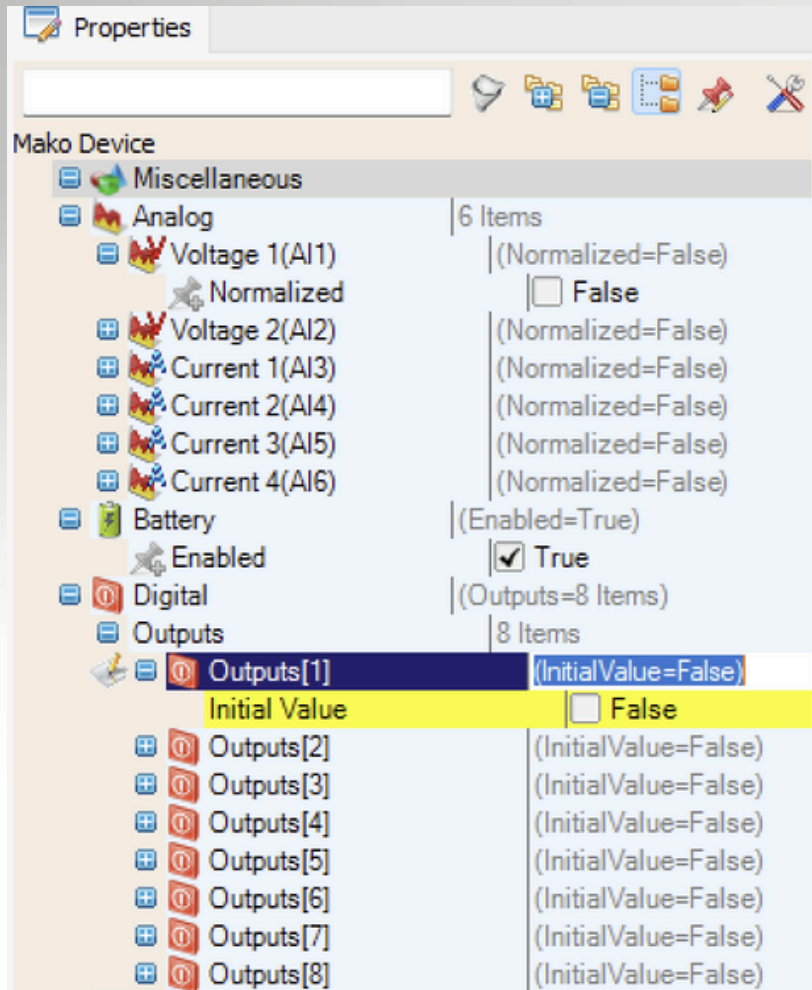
Properties

Mako Device

| | |
|---|---|
| Miscellaneous | |
| Analog | 6 Items |
| Voltage 1(AI1) | (Normalized=False) |
| Normalized | False |
| Voltage 2(AI2) | (Normalized=False) |
| Current 1(AI3) | (Normalized=False) |
| Current 2(AI4) | (Normalized=False) |
| Current 3(AI5) | (Normalized=False) |
| Current 4(AI6) | (Normalized=False) |
| Battery | (Enabled=True) |
| Enabled | True |
| Digital | (Outputs=8 Items) |
| Outputs | 8 Items |
| Outputs[1] | (InitialValue=False) |
| Initial Value | False |
| Outputs[2] | (InitialValue=False) |
| Outputs[3] | (InitialValue=False) |
| Outputs[4] | (InitialValue=False) |
| Outputs[5] | (InitialValue=False) |
| Outputs[6] | (InitialValue=False) |
| Outputs[7] | (InitialValue=False) |
| Outputs[8] | (InitialValue=False) |